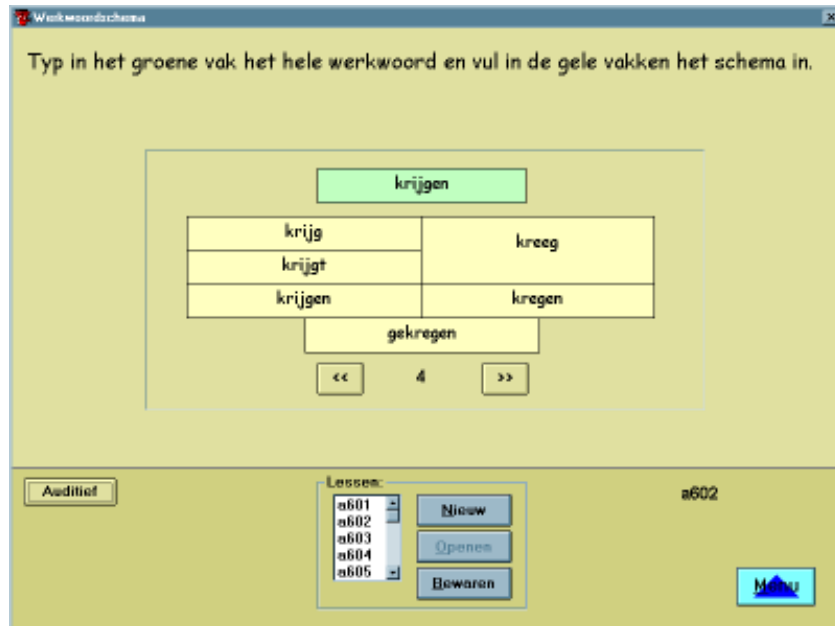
Werkwoordschema

Typ in het groene vak het hele werkwoord en vul in de gele vakken het schema in.

krijgen

| krijg | kreeg |
|---|---|
| krijgt | |
| krijgen | kregen |

gekregen

<< 4 >>

Auditief

Lessen:
a601
a602
a603
a604
a605

Nieuw
Openen
Bewaren

a602

Menu